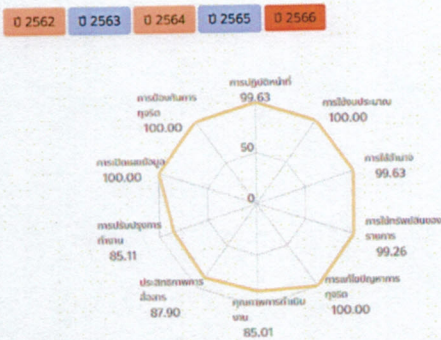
ปี 2562 ปี 2563 ปี 2564 ปี 2565 ปี 2566

การปฏิบัติหน้าที่
99.63

การใช้งบประมาณ
100.00

การใช้อำนาจ
99.63

การใช้ทรัพย์สินของราชการ
99.26

การแก้ไขปัญหาการทุจริต
100.00

คุณภาพการดำเนินงาน
85.01

ประสิทธิภาพการสื่อสาร
87.90

การปรับปรุงการทำงาน
85.11

การเปิดเผยข้อมูล
100.00

การป้องกันการทุจริต
100.00

50

0